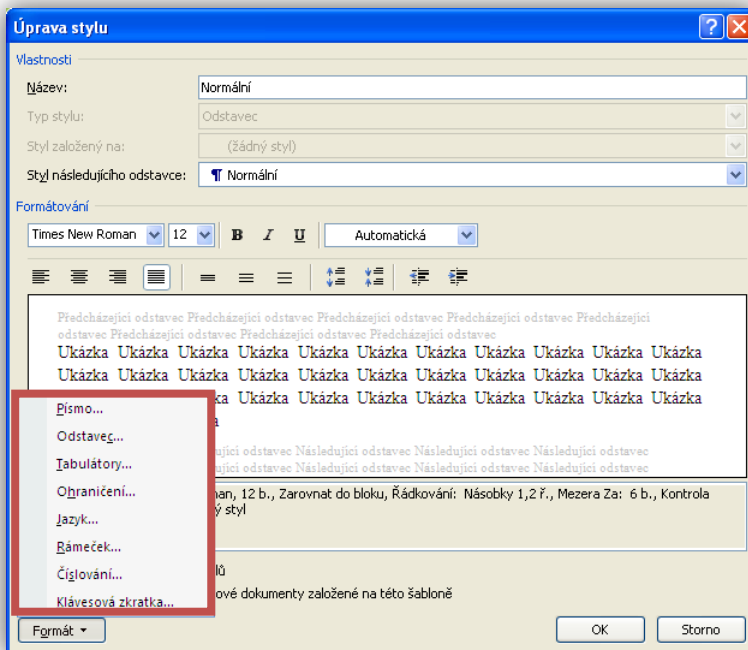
Úprava stylu

Vlastnosti

Název: Normální

Typ stylu: Odstavec

Styl založený na: (žádný styl)

Styl následujícího odstavce: ¶ Normální

Formátování

Times New Roman 12 B I U Automatická

Předcházející odstavec Předcházející odstavec Předcházející odstavec Předcházející odstavec Předcházející odstavec Předcházející odstavec

Ukázka Ukázka Ukázka Ukázka Ukázka Ukázka Ukázka Ukázka Ukázka Ukázka Ukázka Ukázka Ukázka Ukázka Ukázka Ukázka Ukázka Ukázka Ukázka Ukázka Ukázka Ukázka Ukázka Ukázka Ukázka Ukázka Ukázka Ukázka Ukázka Ukázka Ukázka Ukázka Ukázka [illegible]a

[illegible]jící odstavec Následující odstavec Následující odstavec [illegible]jící odstavec Následující odstavec Následující odstavec

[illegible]man, 12 b., Zarovnat do bloku, Řádkování: Násobky 1,2 ř., Mezera Za: 6 b., Kontrola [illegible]ý styl

Písmo...
Odstavec...
Tabulátory...
Ohraničení...
Jazyk...
Rámeček...
Číslování...
Klávesová zkratka...

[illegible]lů
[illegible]ové dokumenty založené na této šabloně

Formát ▾

OK

Storno